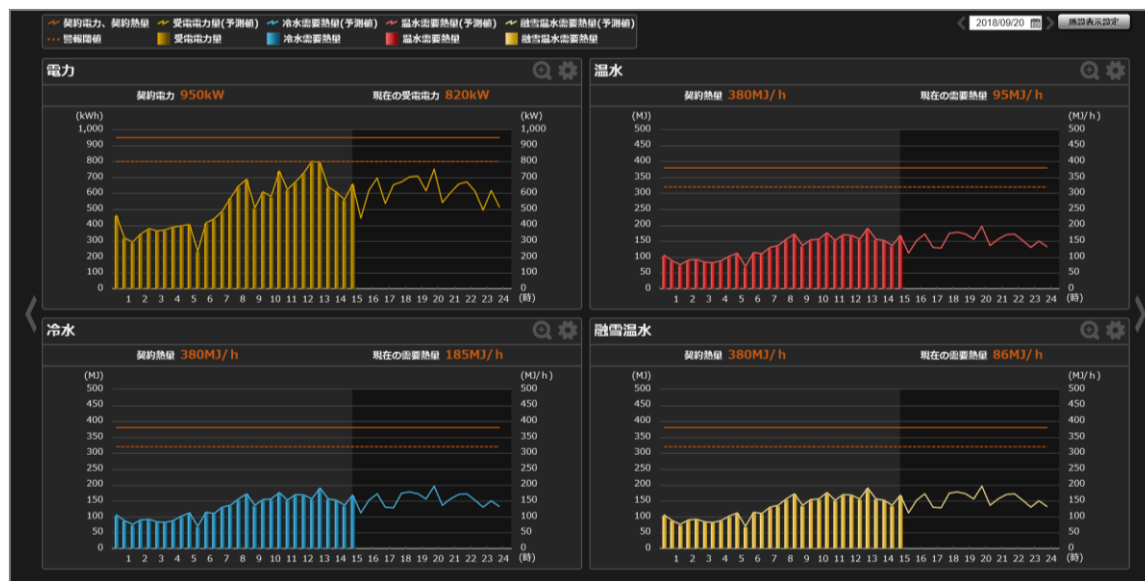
契約電力、契約熱量　受電電力量(予測値)　冷水需要熱量(予測値)　温水需要熱量(予測値)　融雪温水需要熱量(予測値)
警報閾値　受電電力量　冷水需要熱量　温水需要熱量　融雪温水需要熱量

2018/09/20　施設表示設定

電力
契約電力 950kW　現在の受電電力 820kW
(kWh) 1,000 900 800 700 600 500 400 300 200 100 0
(kW) 1,000 900 800 700 600 500 400 300 200 100 0
1 2 3 4 5 6 7 8 9 10 11 12 13 14 15 16 17 18 19 20 21 22 23 24 (時)

温水
契約熱量 380MJ/h　現在の需要熱量 95MJ/h
(MJ) 500 450 400 350 300 250 200 150 100 50 0
(MJ/h) 500 450 400 350 300 250 200 150 100 50 0
1 2 3 4 5 6 7 8 9 10 11 12 13 14 15 16 17 18 19 20 21 22 23 24 (時)

冷水
契約熱量 380MJ/h　現在の需要熱量 185MJ/h
(MJ) 500 450 400 350 300 250 200 150 100 50 0
(MJ/h) 500 450 400 350 300 250 200 150 100 50 0
1 2 3 4 5 6 7 8 9 10 11 12 13 14 15 16 17 18 19 20 21 22 23 24 (時)

融雪温水
契約熱量 380MJ/h　現在の需要熱量 86MJ/h
(MJ) 500 450 400 350 300 250 200 150 100 50 0
(MJ/h) 500 450 400 350 300 250 200 150 100 50 0
1 2 3 4 5 6 7 8 9 10 11 12 13 14 15 16 17 18 19 20 21 22 23 24 (時)